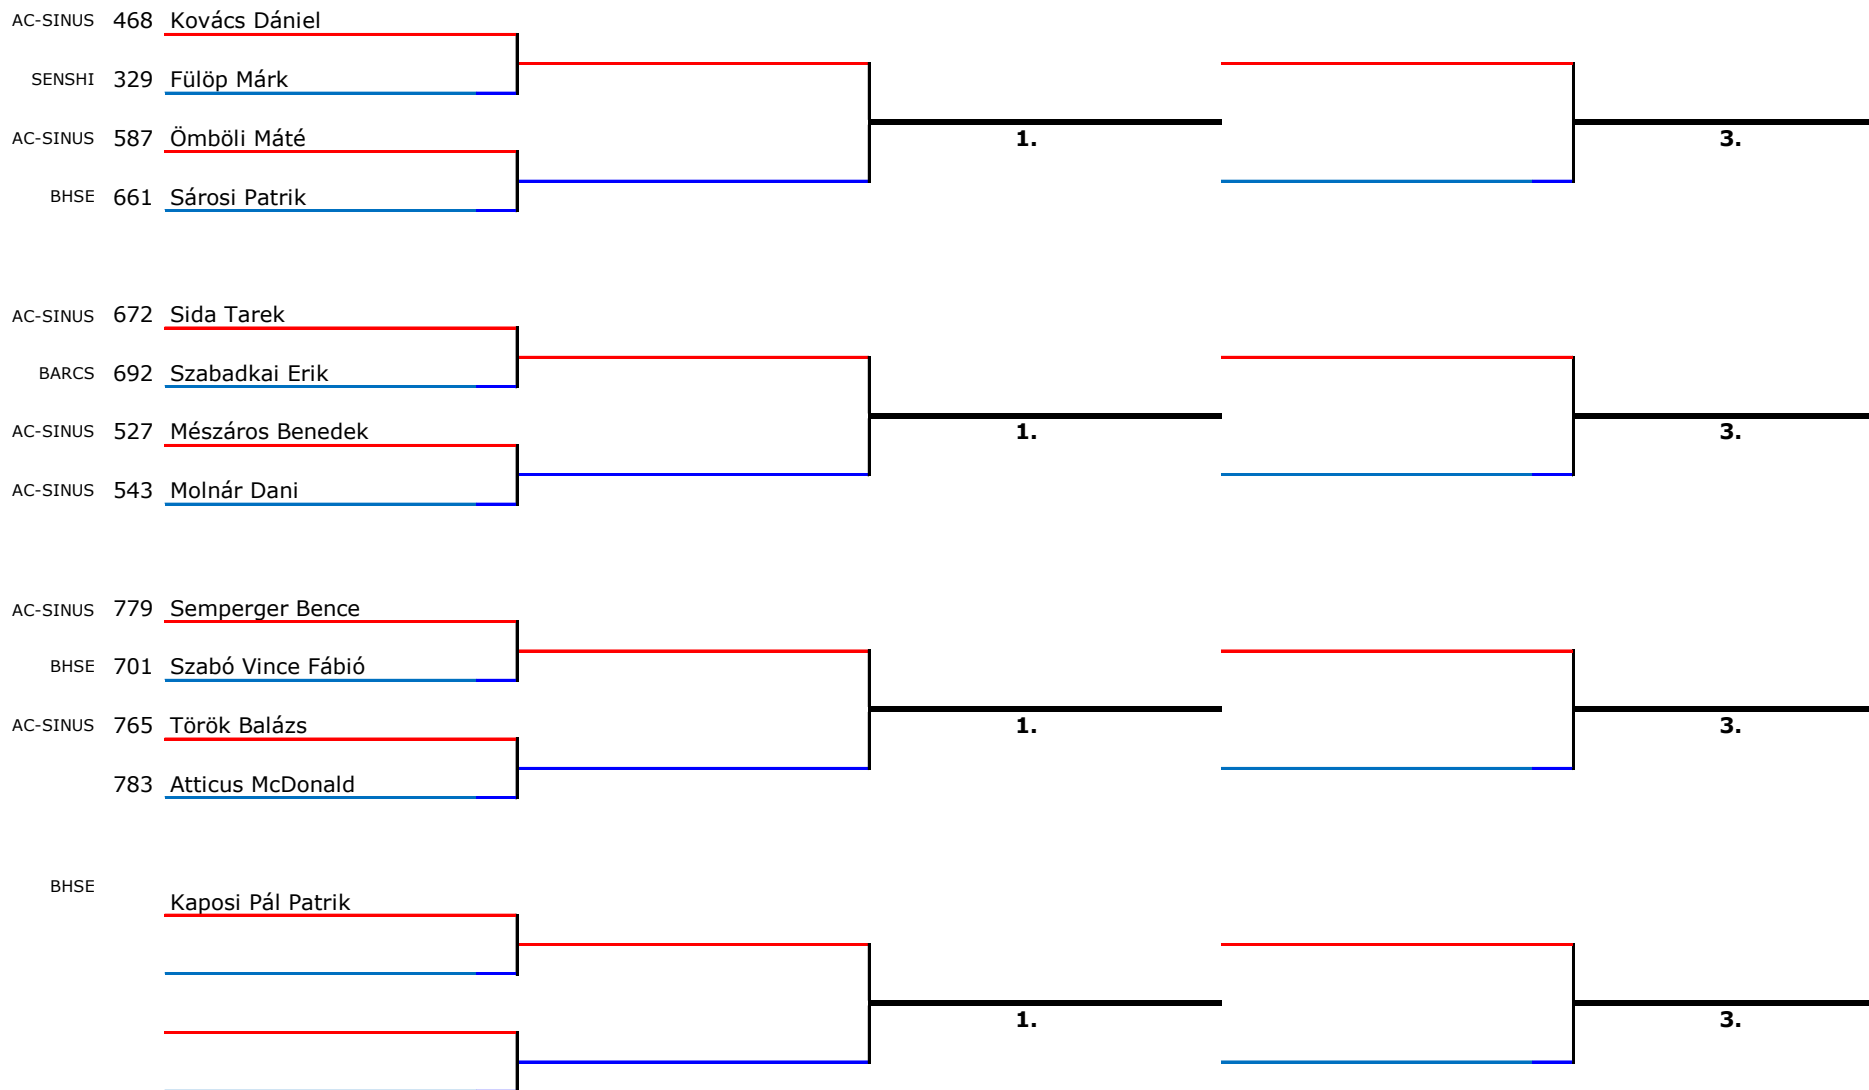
AC-SINUS 468 Kovács Dániel

SENSHI 329 Fülöp Márk

AC-SINUS 587 Ömböli Máté

BHSE 661 Sárosi Patrik

1.

3.

AC-SINUS 672 Sida Tarek

BARCS 692 Szabadkai Erik

AC-SINUS 527 Mészáros Benedek

AC-SINUS 543 Molnár Dani

1.

3.

AC-SINUS 779 Semperger Bence

BHSE 701 Szabó Vince Fábió

AC-SINUS 765 Török Balázs

783 Atticus McDonald

1.

3.

BHSE

Kaposi Pál Patrik

1.

3.